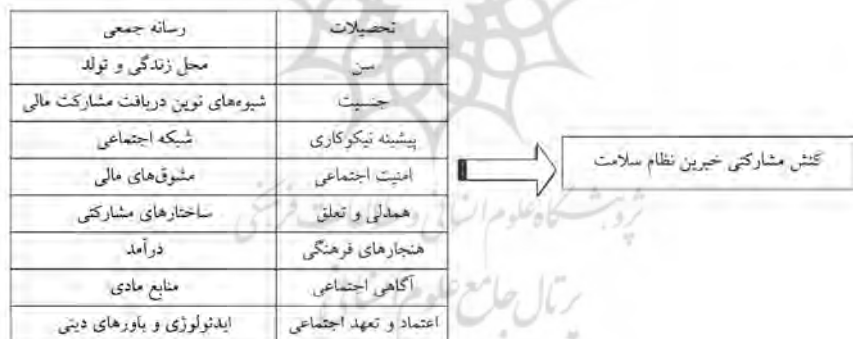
| تحصیلات | رسانه جمعی |
|---|---|
| سن | محل زندگی و تولد |
| جنسیت | شیوه‌های نوین دریافت مشارکت مالی |
| پیشینه نیکوکاری | شبکه اجتماعی |
| امنیت اجتماعی | مشوق‌های مالی |
| همدلی و تعلق | ساختارهای مشارکتی |
| هنجارهای فرهنگی | درآمد |
| آگاهی اجتماعی | منابع مادی |
| اعتماد و تعهد اجتماعی | ایدئولوژی و باورهای دینی |

کنش مشارکتی خیرین نظام سلامت

پژوهشگاه علوم انسانی و مطالعات فرهنگی
پرتال جامع علوم انسانی